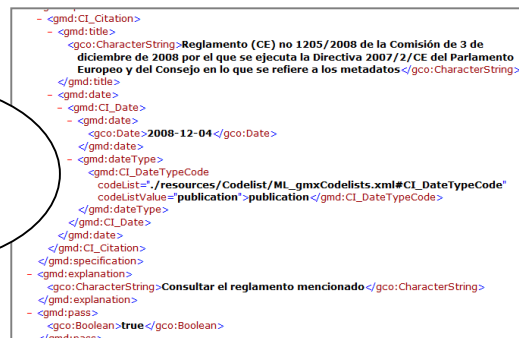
- <gmd:CI_Citation>
- <gmd:title>
<gco:CharacterString>Reglamento (CE) no 1205/2008 de la Comisión de 3 de diciembre de 2008 por el que se ejecuta la Directiva 2007/2/CE del Parlamento Europeo y del Consejo en lo que se refiere a los metadatos</gco:CharacterString>
</gmd:title>
- <gmd:date>
- <gmd:CI_Date>
- <gmd:date>
<gco:Date>2008-12-04</gco:Date>
</gmd:date>
- <gmd:dateType>
<gmd:CI_DateTypeCode codeList="./resources/Codelist/ML_gmxCodelists.xml#CI_DateTypeCode" codeListValue="publication">publication</gmd:CI_DateTypeCode>
</gmd:dateType>
</gmd:CI_Date>
</gmd:date>
</gmd:CI_Citation>
</gmd:specification>
- <gmd:explanation>
<gco:CharacterString>Consultar el reglamento mencionado</gco:CharacterString>
</gmd:explanation>
- <gmd:pass>
<gco:Boolean>true</gco:Boolean>
</gmd:pass>